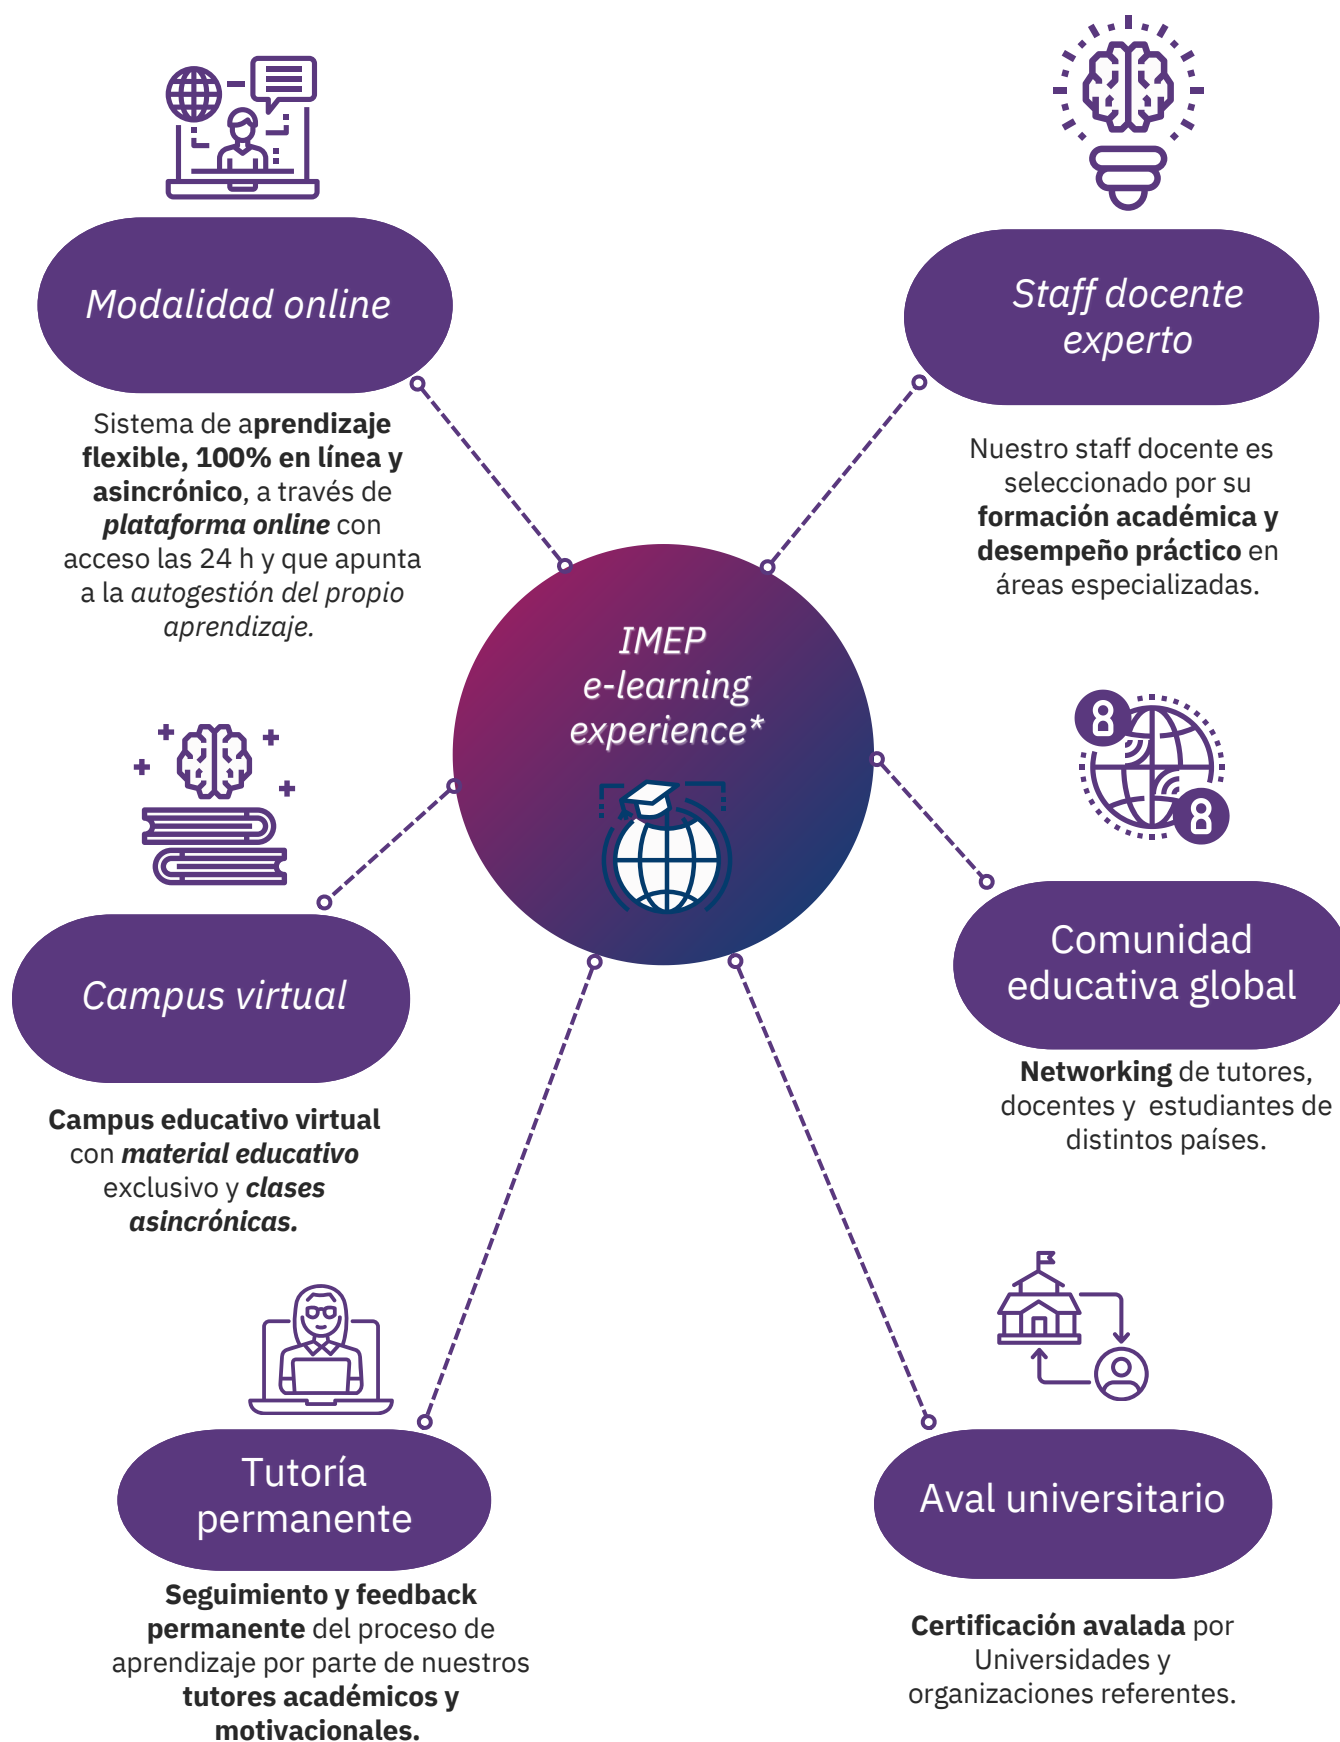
Modalidad online

Sistema de aprendizaje flexible, 100% en línea y asincrónico, a través de plataforma online con acceso las 24 h y que apunta a la autogestión del propio aprendizaje.

Staff docente experto

Nuestro staff docente es seleccionado por su formación académica y desempeño práctico en áreas especializadas.

IMEP e-learning experience*

Comunidad educativa global

Networking de tutores, docentes y estudiantes de distintos países.

Campus virtual

Campus educativo virtual con material educativo exclusivo y clases asincrónicas.

Tutoría permanente

Seguimiento y feedback permanente del proceso de aprendizaje por parte de nuestros tutores académicos y motivacionales.

Aval universitario

Certificación avalada por Universidades y organizaciones referentes.